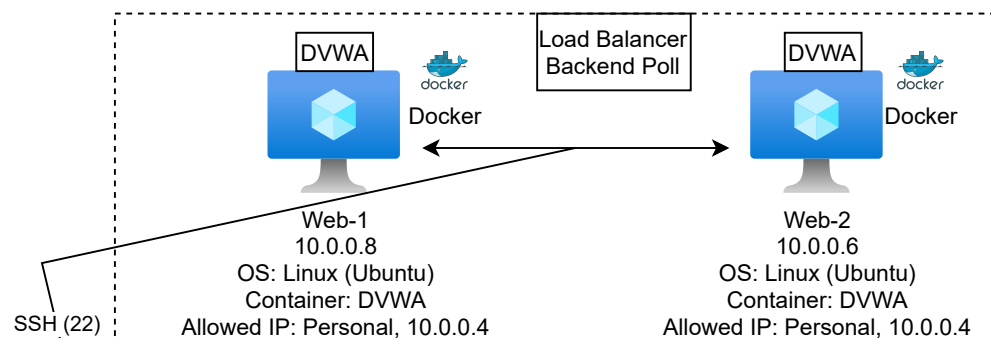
Load Balancer
Backend Poll

DVWA

docker

Docker

Web-1
10.0.0.8
OS: Linux (Ubuntu)
Container: DVWA
Allowed IP: Personal, 10.0.0.4

DVWA

docker

Docker

Web-2
10.0.0.6
OS: Linux (Ubuntu)
Container: DVWA
Allowed IP: Personal, 10.0.0.4

SSH (22)